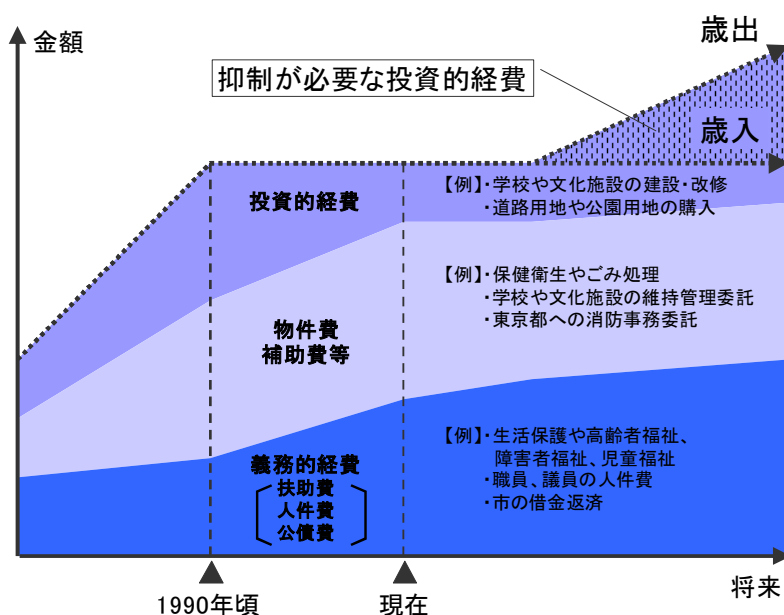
金額

歳出

抑制が必要な投資的経費

歳入

投資的経費

【例】・学校や文化施設の建設・改修
・道路用地や公園用地の購入

物件費
補助費等

【例】・保健衛生やごみ処理
・学校や文化施設の維持管理委託
・東京都への消防事務委託

義務的経費
扶助費
人件費
公債費

【例】・生活保護や高齢者福祉、障害者福祉、児童福祉
・職員、議員の人件費
・市の借金返済

1990年頃

現在

将来